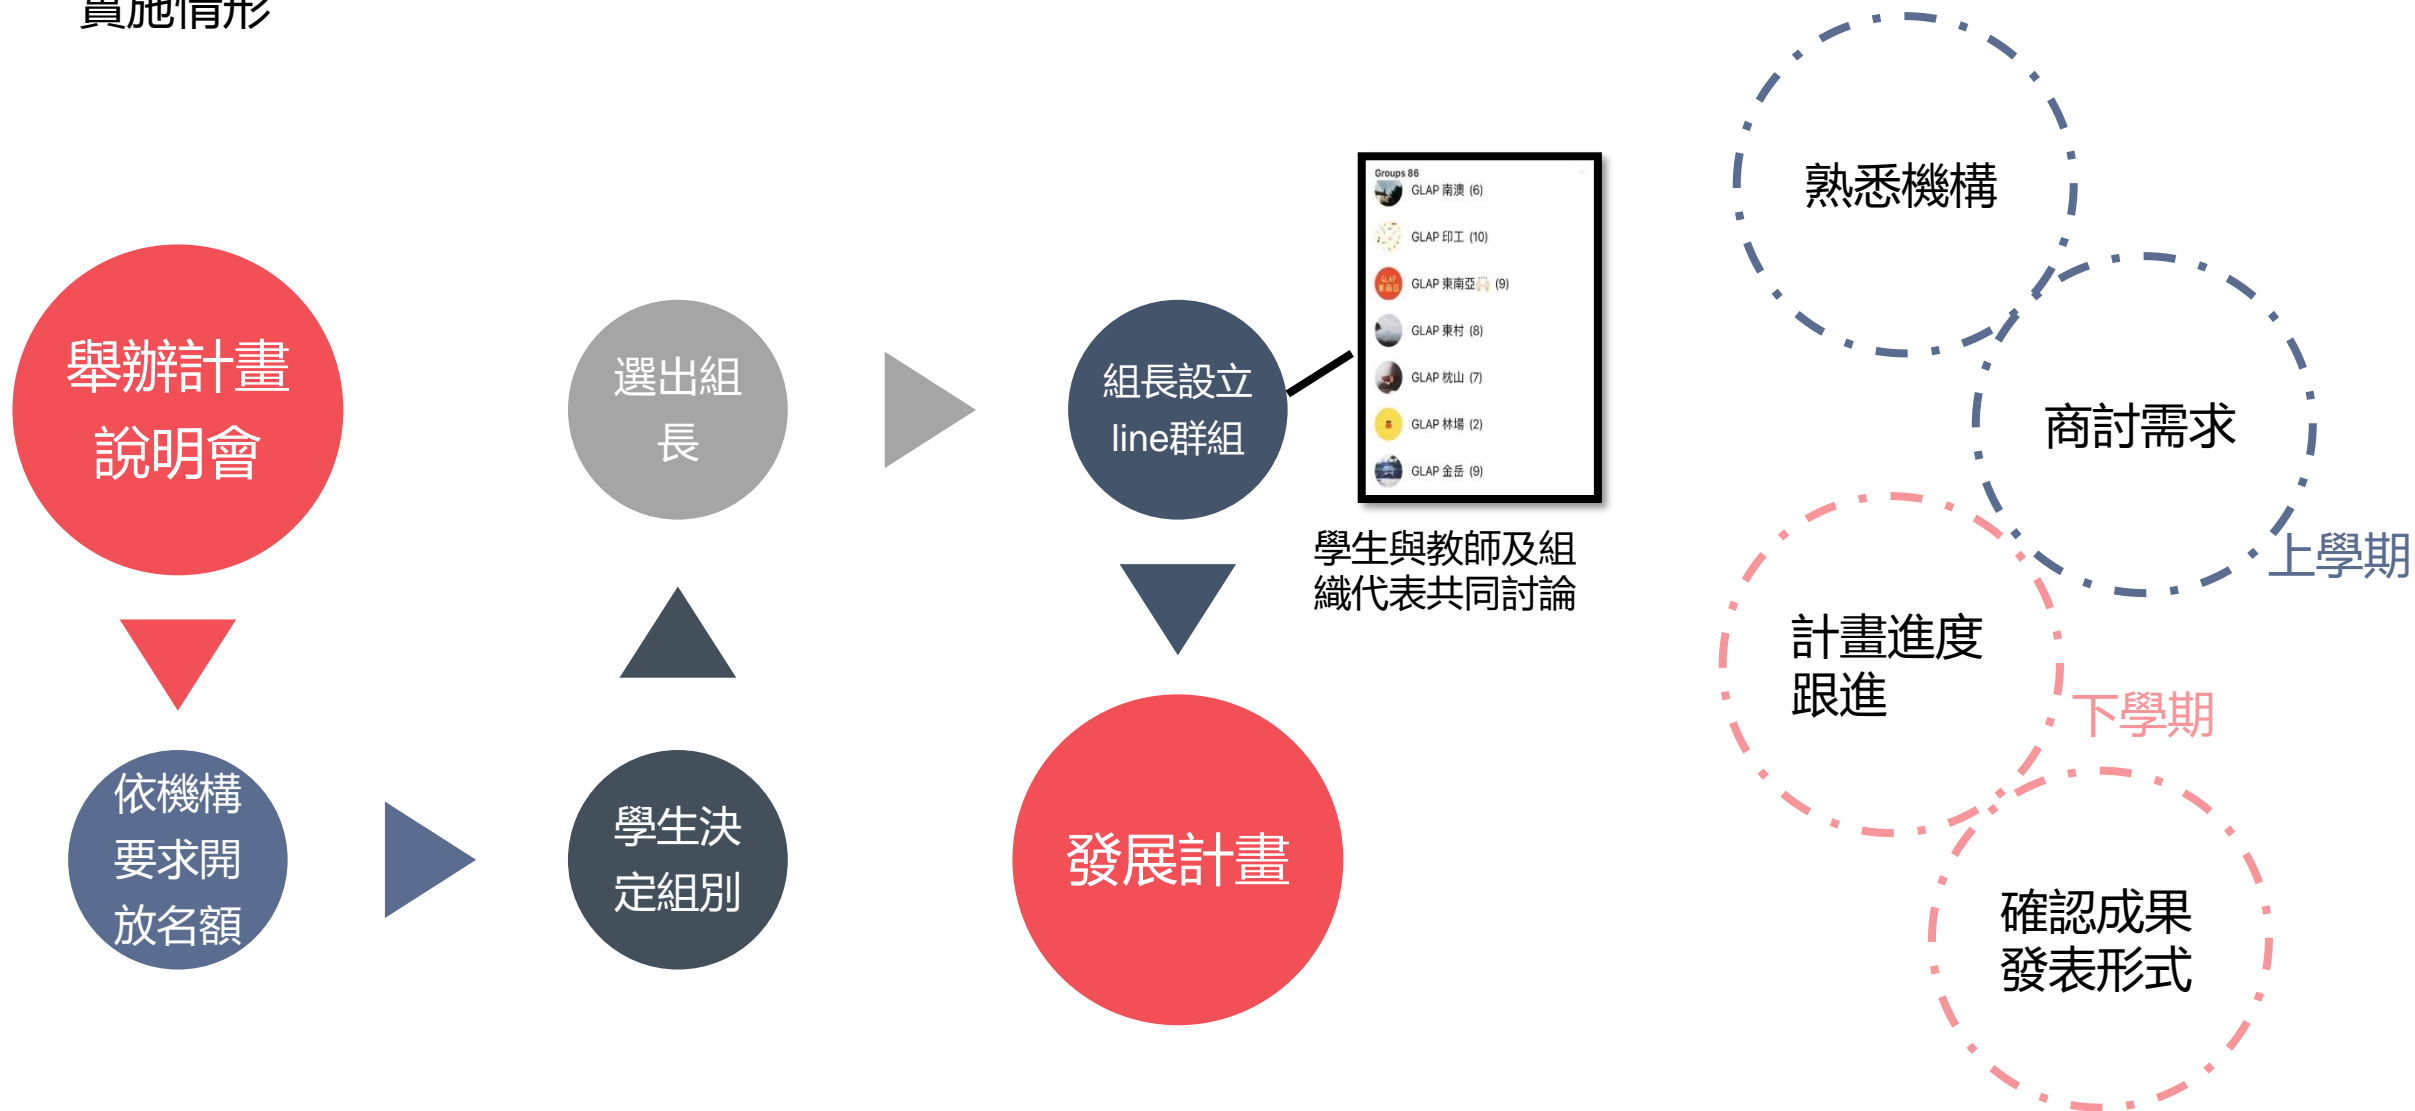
實施情形

舉辦計畫說明會

依機構要求開放名額

學生決定組別

選出組長

組長設立line群組

Groups 86
GLAP 南澳 (6)
GLAP 印工 (10)
GLAP 東南亞 (9)
GLAP 東村 (8)
GLAP 枕山 (7)
GLAP 林場 (2)
GLAP 金岳 (9)

學生與教師及組織代表共同討論

發展計畫

熟悉機構

商討需求

上學期

計畫進度跟進

下學期

確認成果發表形式